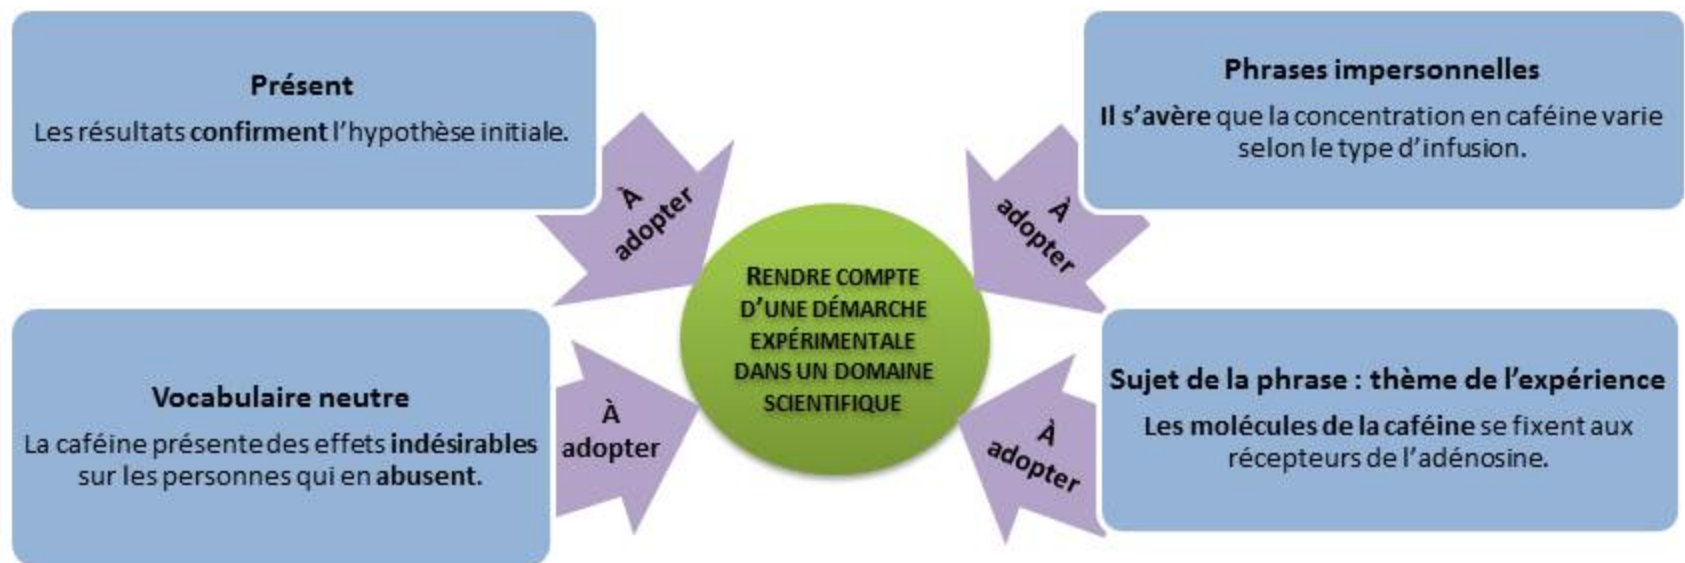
Présent

Les résultats confirment l'hypothèse initiale.

À adopter

Phrases impersonnelles

Il s'avère que la concentration en caféine varie selon le type d'infusion.

À adopter

RENDRE COMPTE D'UNE DÉMARCHE EXPÉRIMENTALE DANS UN DOMAINE SCIENTIFIQUE

Vocabulaire neutre

La caféine présente des effets indésirables sur les personnes qui en abusent.

À adopter

Sujet de la phrase : thème de l'expérience

Les molécules de la caféine se fixent aux récepteurs de l'adénosine.

À adopter